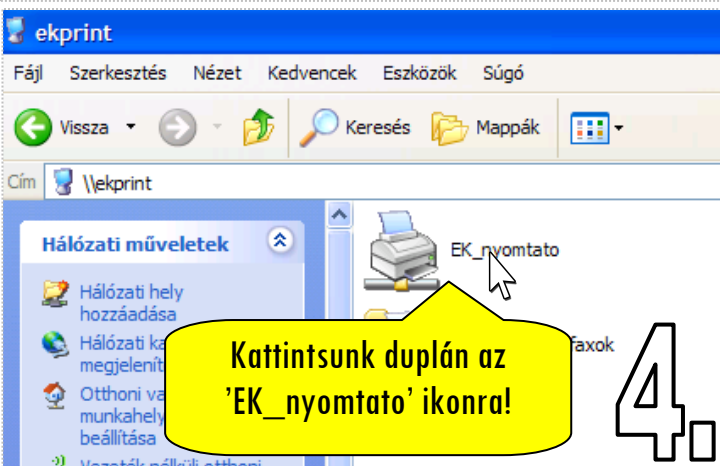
ekprint

Fájl Szerkesztés Nézet Kedvencek Eszközök Súgó

Vissza Keresés Mappák

Cím \\ekprint

Hálózati műveletek

Hálózati hely hozzáadása

Hálózati ka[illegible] megjelenít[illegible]

Otthoni va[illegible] munkahely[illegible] beállítása

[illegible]

EK_nyomtato

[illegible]faxok

Kattintsunk duplán az ’EK_nyomtato’ ikonra!

4.